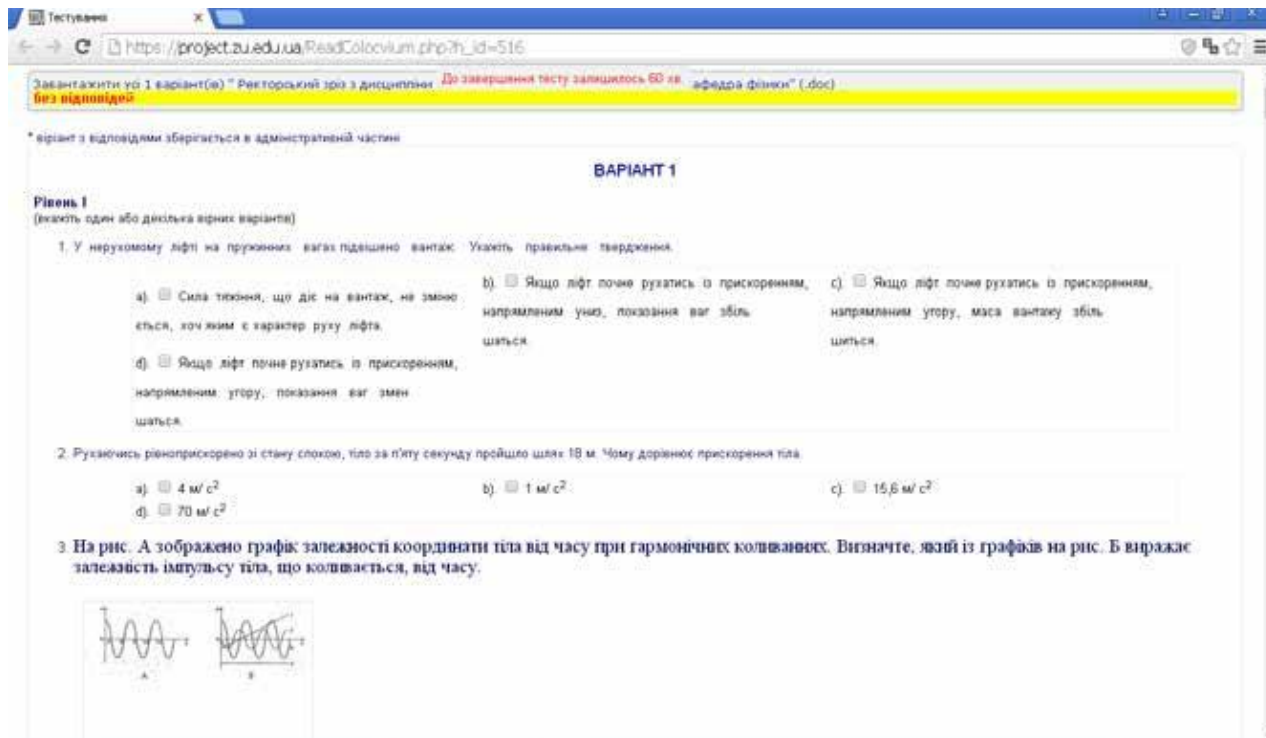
Тестування

https://project.zu.edu.ua/ReadColocvium.php?h_id=516

Завантажити усі 1 варіант(и) " Ректорський зріз з дисципліни До завершення тесту залишилось 60 хв. афедра фізики" (.doc)
без відповідей

* варіант з відповідями зберігається в адміністративній частині

ВАРІАНТ 1

Рівень I
(вкажіть один або декілька вірних варіантів)

1. У нерухомому ліфті на пружинних вагах підвішено вантаж. Укажіть правильне твердження.

a) Сила тяжіння, що діє на вантаж, не змінюється, хоч яким є характер руху ліфта.

b) Якщо ліфт почне рухатись із прискоренням, напрямленим униз, показання ваг збільшаться.

c) Якщо ліфт почне рухатись із прискоренням, напрямленим угору, маса вантажу збільшиться.

d) Якщо ліфт почне рухатись із прискоренням, напрямленим угору, показання ваг зменшаться.

2. Рухаючись рівноприскорено зі стану спокою, тіло за п'яту секунду пройшло шлях 18 м. Чому дорівнює прискорення тіла.

a) 4 м/ $c^2$
b) 1 м/ $c^2$
c) 15,6 м/ $c^2$
d) 70 м/ $c^2$

3. На рис. А зображено графік залежності координати тіла від часу при гармонічних коливаннях. Визначте, який із графіків на рис. Б виражає залежність імпульсу тіла, що коливається, від часу.

А
Б